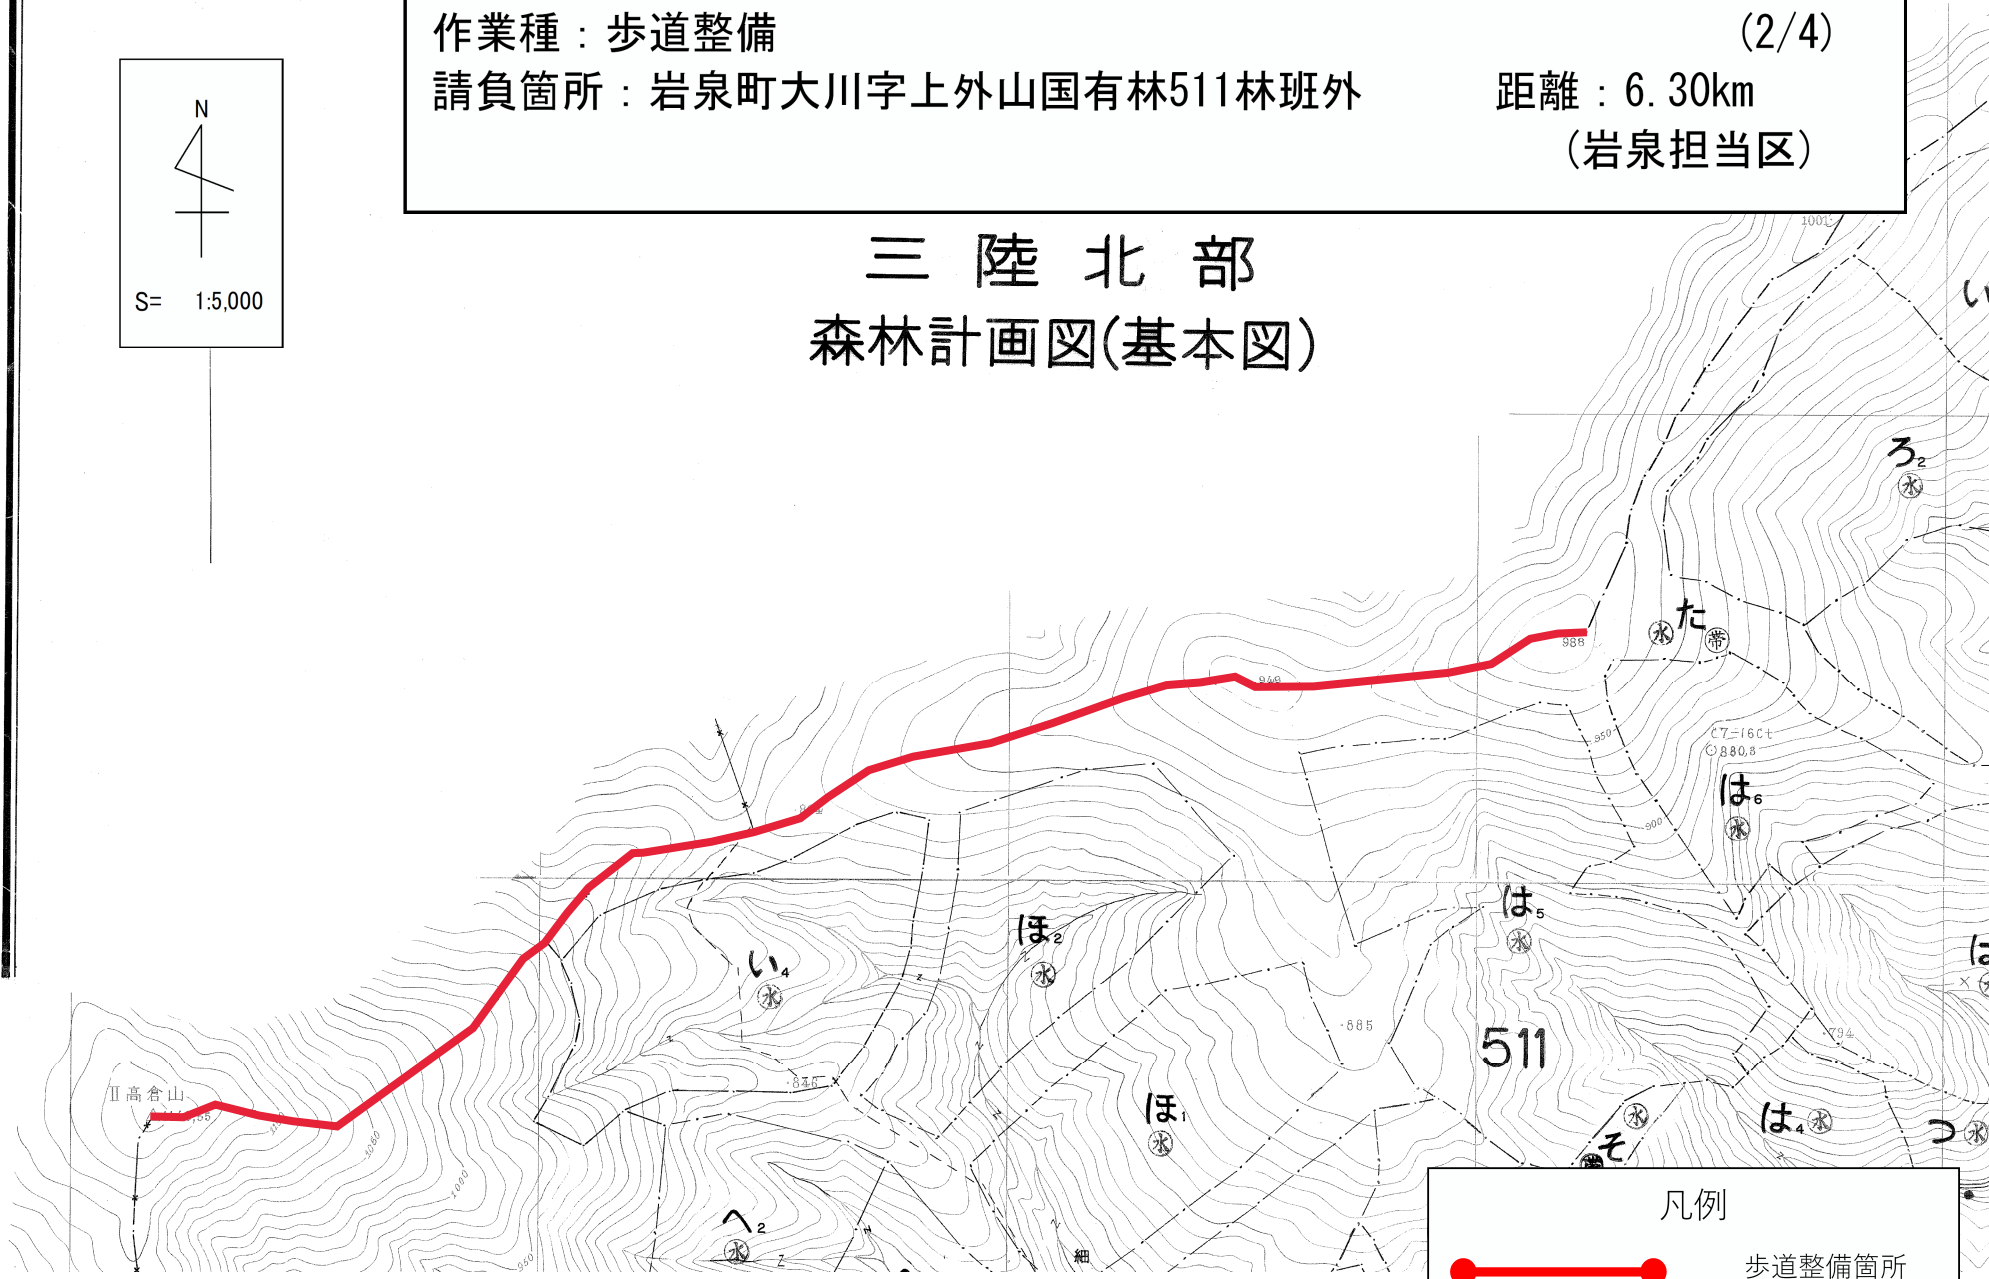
作業種：歩道整備 (2/4)
請負箇所：岩泉町大川字上外山国有林511林班外 距離：6.30km
(岩泉担当区)

N
S= 1:5,000

三 陸 北 部
森林計画図(基本図)

ろ₂
た
は₆
は₅
ほ₂
い₄
511
ほ₁
は₄
そ
つ
へ₂
Ⅱ高倉山
988
949
950
900
885
794
846
1001

凡例
歩道整備箇所